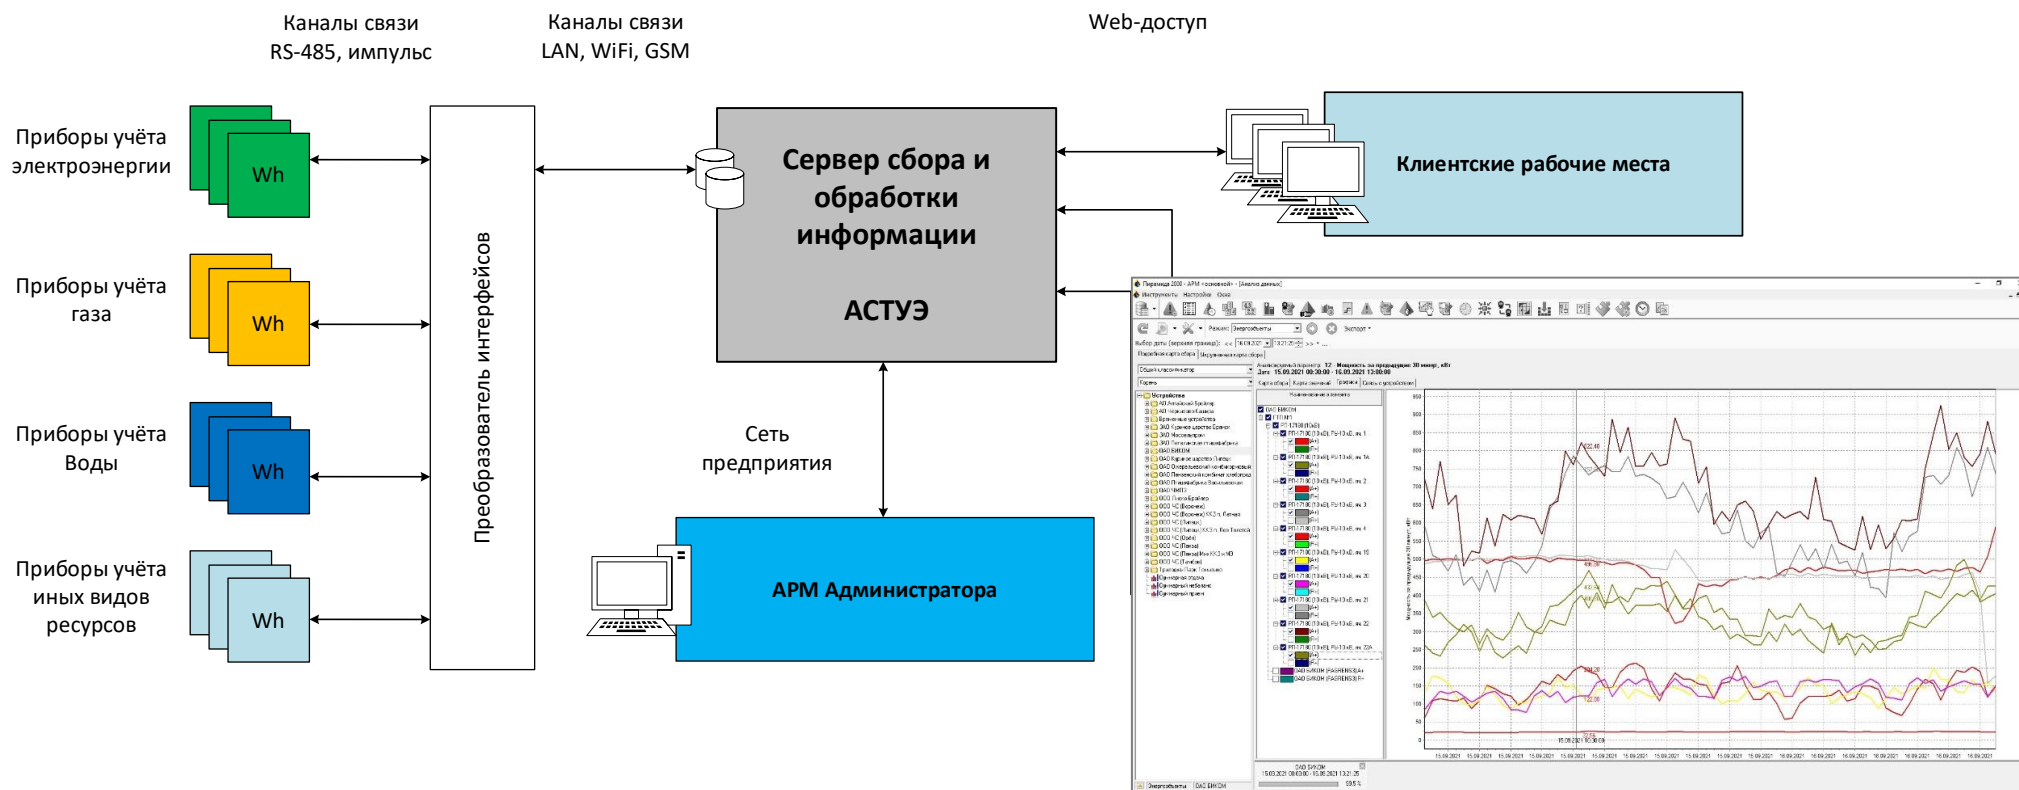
Каналы связи
RS-485, импульс

Каналы связи
LAN, WiFi, GSM

Web-доступ

Приборы учёта электроэнергии

Wh

Приборы учёта газа

Wh

Приборы учёта Воды

Wh

Приборы учёта иных видов ресурсов

Wh

Преобразователь интерфейсов

Сервер сбора и обработки информации

АСТУЭ

Клиентские рабочие места

Сеть предприятия

АРМ Администратора

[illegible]